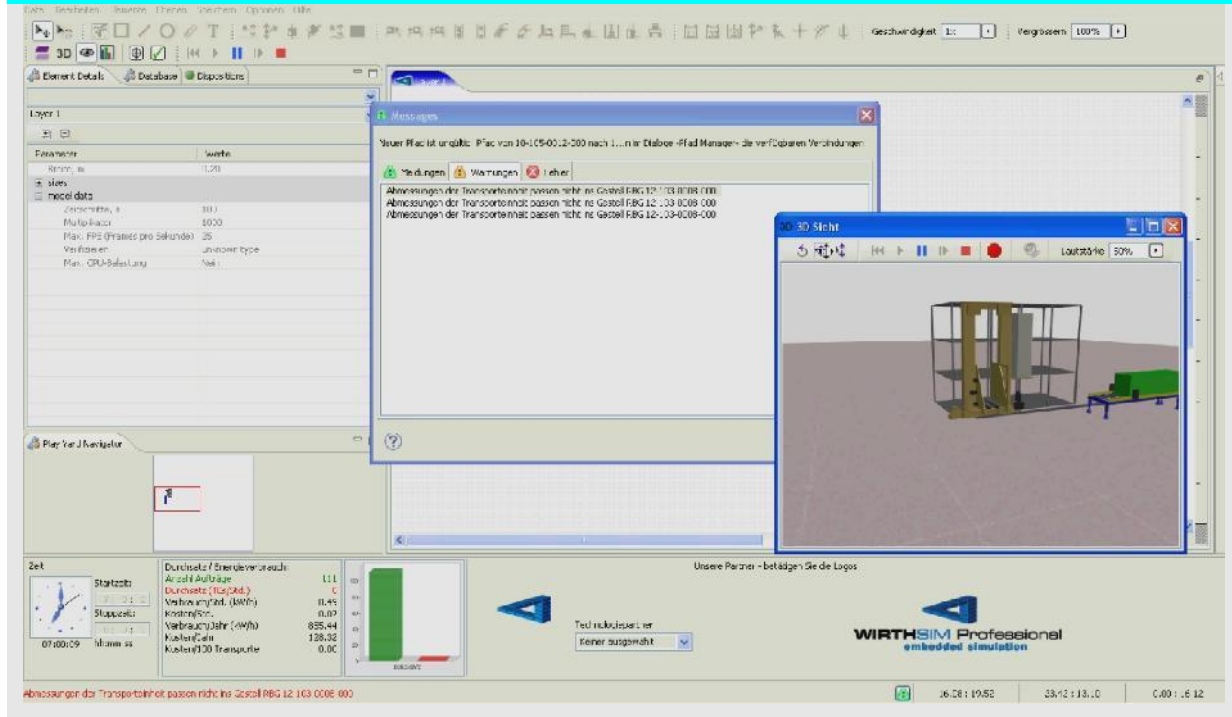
Datei Bearbeiten Ansicht Themen Zeichnen Optionen Hilfe

3D

Geschwindigkeit 1x | Vergrössern 100%

Element Details | Database | Dispositions

Layer 1

Parameter | Werte
Raster, m | 1,20
sizes
model data
Zeitschritte, s | 100
Multiplikator | 1000
Max. FPS (Frames pro Sekunde) | 25
Verfahren | unknown type
Max. CPU-Belastung | Nein

Play Yard Navigator

Messages

Neuer Pfad ist ungültig: Pfad von 10-105-0012-000 nach 1... in Dialoge »Pfad Manager« die verfügbaren Verbindungen

Meldungen | Warnungen | Fehler

Abmessungen der Transporteinheit passen nicht ins Gestell RBG 12-103-0008-000
Abmessungen der Transporteinheit passen nicht ins Gestell RBG 12-103-0008-000
Abmessungen der Transporteinheit passen nicht ins Gestell RBG 12-103-0008-000

3D Sicht

Lautstärke 50%

Zeit
Startzeit
Stoppzeit
07:00:09 hh:mm:ss

Durchsatz / Energieverbrauch
Anzahl Aufträge | 111
Durchsatz (TE/Std.) | 0
Verbrauch/Std. (kW/h) | 0.45
Kosten/Std. | 0.02
Verbrauch/Jahr (kW/h) | 855.44
Kosten/Jahr | 128.32
Kosten/100 Transporte | 0.00

Unsere Partner - betätigen Sie die Logos

Technologiepartner
Keiner ausgewählt

WIRTHSIM Professional
embedded simulation

Abmessungen der Transporteinheit passen nicht ins Gestell RBG 12 103 0008 000

16.28 : 19.52 | 33.42 : 13.10 | 0.00 : 16.12